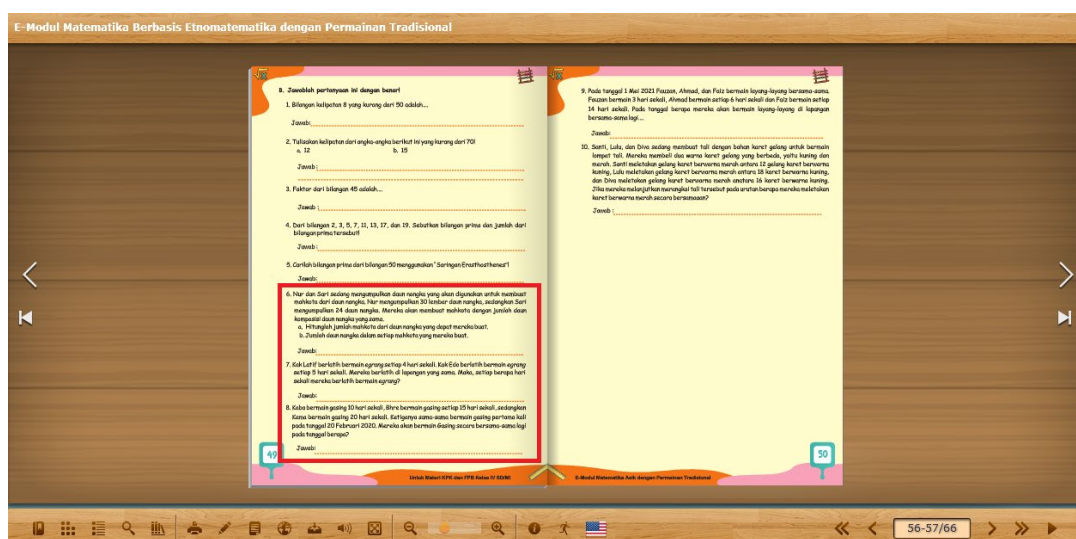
E-Modul Matematika Berbasis Etnomatematika dengan Permainan Tradisional

B. Jawablah pertanyaan ini dengan benar!

1. Bilangan kelipatan 8 yang kurang dari 50 adalah....

Jawab:

2. Tuliskan kelipatan dari angka-angka berikut ini yang kurang dari 70!
a. 12 b. 15

Jawab :

3. Faktor dari bilangan 45 adalah....

Jawab :

4. Dari bilangan 2, 3, 5, 7, 11, 13, 17, dan 19. Sebutkan bilangan prima dan jumlah dari bilangan prima tersebut!

Jawab:

5. Carilah bilangan prima dari bilangan 50 menggunakan " Saringan Erasthosthenes"!

Jawab:

6. Nur dan Sari sedang mengumpulkan daun nangka yang akan digunakan untuk membuat mahkota dari daun nangka. Nur mengumpulkan 30 lembar daun nangka, sedangkan Sari mengumpulkan 24 daun nangka. Mereka akan membuat mahkota dengan jumlah daun kompasisi daun nangka yang sama.
a. Hitunglah jumlah mahkota dari daun nangka yang dapat mereka buat.
b. Jumlah daun nangka dalam setiap mahkota yang mereka buat.

Jawab:

7. Kak Latif berlatih bermain egrang setiap 4 hari sekali. Kak Edo berlatih bermain egrang setiap 5 hari sekali. Mereka berlatih di lapangan yang sama. Maka, setiap berapa hari sekali mereka berlatih bermain egrang?

Jawab:

8. Koba bermain gasing 10 hari sekali, Bhre bermain gasing setiap 15 hari sekali, sedangkan Kama bermain gasing 20 hari sekali. Ketiganya sama-sama bermain gasing pertama kali pada tanggal 20 Februari 2020. Mereka akan bermain Gasing secara bersama-sama lagi pada tanggal berapa?

Jawab:

49

Untuk Materi KPK dan FPB Kelas IV SD/MI

9. Pada tanggal 1 Mei 2021 Fauzan, Ahmad, dan Faiz bermain layang-layang bersama-sama. Fauzan bermain 3 hari sekali, Ahmad bermain setiap 6 hari sekali dan Faiz bermain setiap 14 hari sekali. Pada tanggal berapa mereka akan bermain layang-layang di lapangan bersama-sama lagi....

Jawab:

10. Santi, Lulu, dan Diva sedang bermain tali dengan bahan karet gelang untuk bermain lompat tali. Mereka membeli dua warna karet gelang yang berbeda, yaitu kuning dan merah. Santi meletakan gelang karet berwarna merah antara 12 gelang karet berwarna kuning, Lulu meletakan gelang karet berwarna merah antara 18 karet berwarna kuning, dan Diva meletakan gelang karet berwarna merah anatara 16 karet berwarna kuning. Jika mereka melanjutkan merangkai tali tersebut pada urutan berapa mereka meletakan karet berwarna merah secara bersamaan?

Jawab :

50

E-Modul Matematika Asik dengan Permainan Tradisional

56-57/66